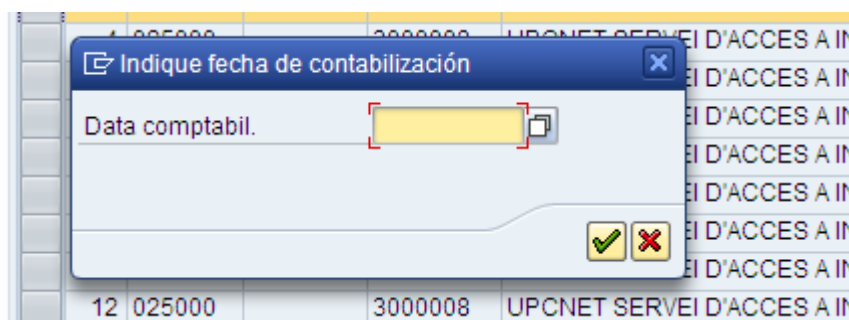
| | | | | |
|---|---|---|---|---|
| 4 | 025000 | | 3000008 | UPCNET SERVEI D'ACCES A IN |
| | | | | I D'ACCES A IN |
| | | | | I D'ACCES A IN |
| | | | | I D'ACCES A IN |
| | | | | I D'ACCES A IN |
| | | | | I D'ACCES A IN |
| | | | | I D'ACCES A IN |
| | | | | I D'ACCES A IN |
| 12 | 025000 | | 3000008 | UPCNET SERVEI D'ACCES A IN |

Indique fecha de contabilización

Data comptabil.